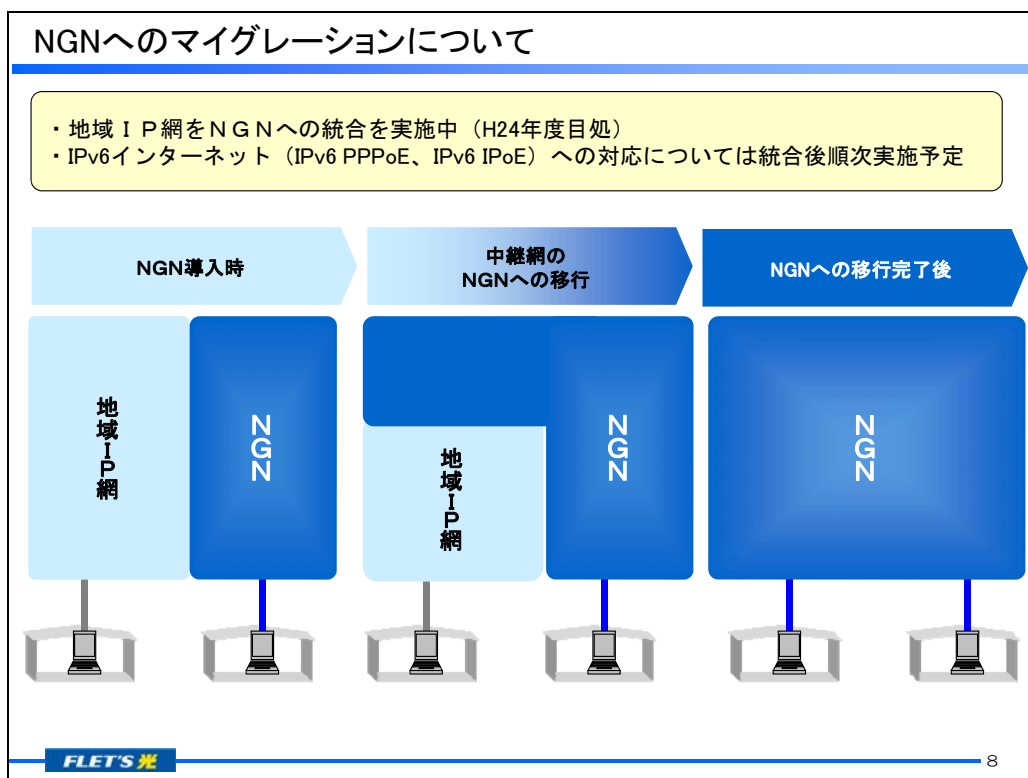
NGNへのマイグレーションについて

・地域ＩＰ網をＮＧＮへの統合を実施中（H24年度目処）
・IPv6インターネット（IPv6 PPPoE、IPv6 IPoE）への対応については統合後順次実施予定

NGN導入時

中継網の NGNへの移行

NGNへの移行完了後

地域IP網

NGN

地域IP網

NGN

NGN

FLET'S光

8